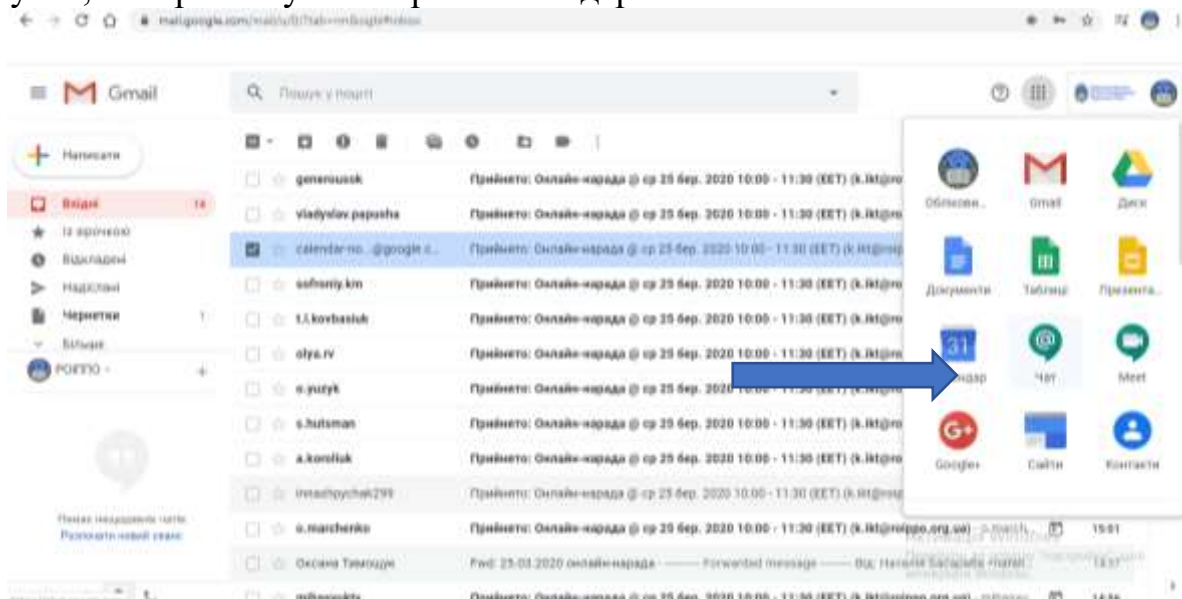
mail.google.com/mail/u/0/?tab=rm&ogbl#inbox

Gmail

Пошук у пошті

Написати

Вхідні 14

Із зірочкою

Відкладені

Надіслані

Чернетки 1

Більше

РОІППО

Немає недавніх чатів. Розпочати новий сеанс

| | |
|---|---|
| generousok | Прийнято: Онлайн-нарада @ ср 25 бер. 2020 10:00 - 11:30 (EET) (k.ikt@ro |
| vladyslav.papusha | Прийнято: Онлайн-нарада @ ср 25 бер. 2020 10:00 - 11:30 (EET) (k.ikt@ro |
| calendar-no...@google.c... | Прийнято: Онлайн-нарада @ ср 25 бер. 2020 10:00 - 11:30 (EET) (k.ikt@roippo |
| sofroniy.km | Прийнято: Онлайн-нарада @ ср 25 бер. 2020 10:00 - 11:30 (EET) (k.ikt@ro |
| t.l.kovbasiuk | Прийнято: Онлайн-нарада @ ср 25 бер. 2020 10:00 - 11:30 (EET) (k.ikt@ro |
| olya.rv | Прийнято: Онлайн-нарада @ ср 25 бер. 2020 10:00 - 11:30 (EET) (k.ikt@ro |
| o.yuzyk | Прийнято: Онлайн-нарада @ ср 25 бер. 2020 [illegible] |
| s.hutsman | Прийнято: Онлайн-нарада @ ср 25 бер. 2020 10:00 - 11:30 (EET) (k.ikt@ro |
| a.koroliuk | Прийнято: Онлайн-нарада @ ср 25 бер. 2020 10:00 - 11:30 (EET) (k.ikt@ro |
| imashpychak299 | Прийнято: Онлайн-нарада @ ср 25 бер. 2020 10:00 - 11:30 (EET) (k.ikt@ro |
| o.marchenko | Прийнято: Онлайн-нарада @ ср 25 бер. 2020 10:00 - 11:30 (EET) (k.ikt@roippo.org.ua) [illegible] 15:01 |
| Оксана Тимощук | Fwd: 25-03-2020 онлайн-нарада ---------- Forwarded message --------- Від: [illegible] 14:57 |

Обліковий... Gmail Диск

Документи Таблиці Презента...

Календар Чат Meet

Google+ Сайти Контакти